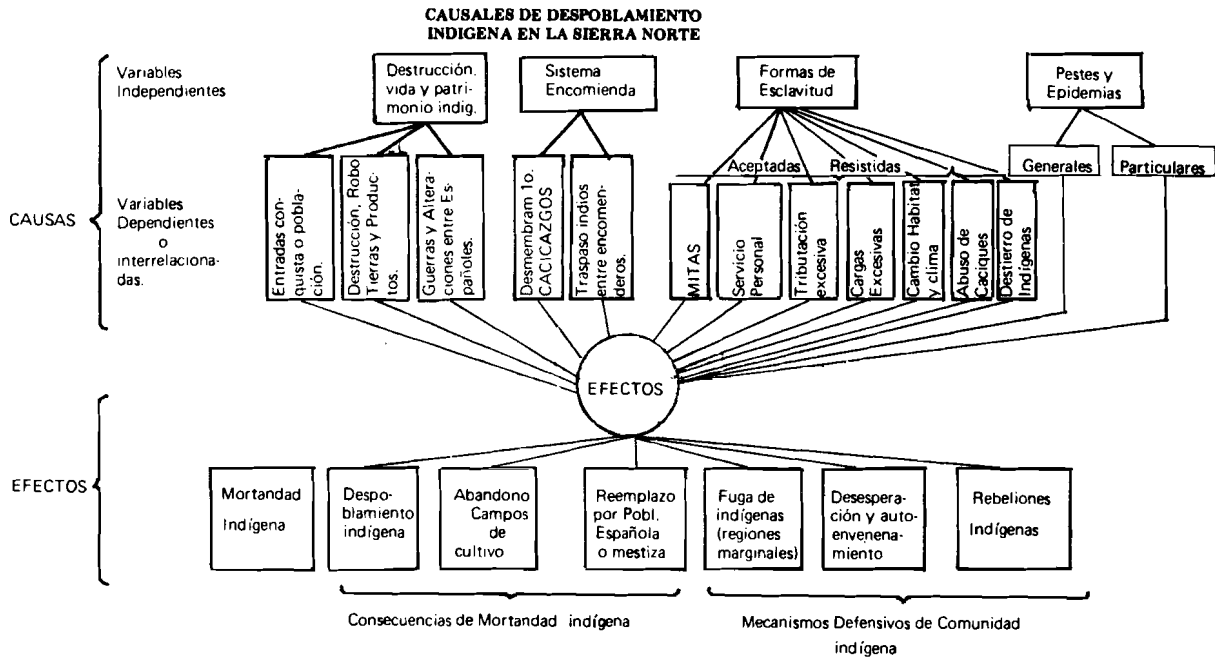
CAUSALES DE DESPOBLAMIENTO INDIGENA EN LA SIERRA NORTE

CAUSAS

Variables Independientes

Destrucción. vida y patrimonio indig.

Sistema Encomienda

Formas de Esclavitud

Pestes y Epidemias

Variables Dependientes o interrelacionadas.

Entradas conquista o población.

Destrucción, Robo Tierras y Productos.

Guerras y Alteraciones entre Españoles.

Desmembram 1o. CACICAZGOS

Traspaso indios entre encomenderos.

Aceptadas

Resistidas

MITAS

Servicio Personal

Tributación excesiva

Cargas Excesivas

Cambio Habitat y clima

Abuso de Caciques

Destierro de Indígenas

Generales

Particulares

EFECTOS

EFECTOS

Mortandad Indígena

Despoblamiento indígena

Abandono Campos de cultivo

Reemplazo por Pobl. Española o mestiza

Fuga de indígenas (regiones marginales)

Desesperación y autoenvenenamiento

Rebeliones Indígenas

Consecuencias de Mortandad indígena

Mecanismos Defensivos de Comunidad indígena